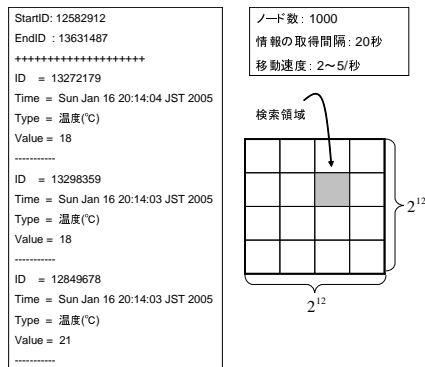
StartID: 12582912
EndID : 13631487
++++++++++++++++++++
ID = 13272179
Time = Sun Jan 16 20:14:04 JST 2005
Type = 温度(℃)
Value = 18
----------
ID = 13298359
Time = Sun Jan 16 20:14:03 JST 2005
Type = 温度(℃)
Value = 18
----------
ID = 12849678
Time = Sun Jan 16 20:14:03 JST 2005
Type = 温度(℃)
Value = 21
----------

ノード数: 1000
情報の取得間隔: 20秒
移動速度: 2～5/秒

検索領域

$2^{12}$

$2^{12}$